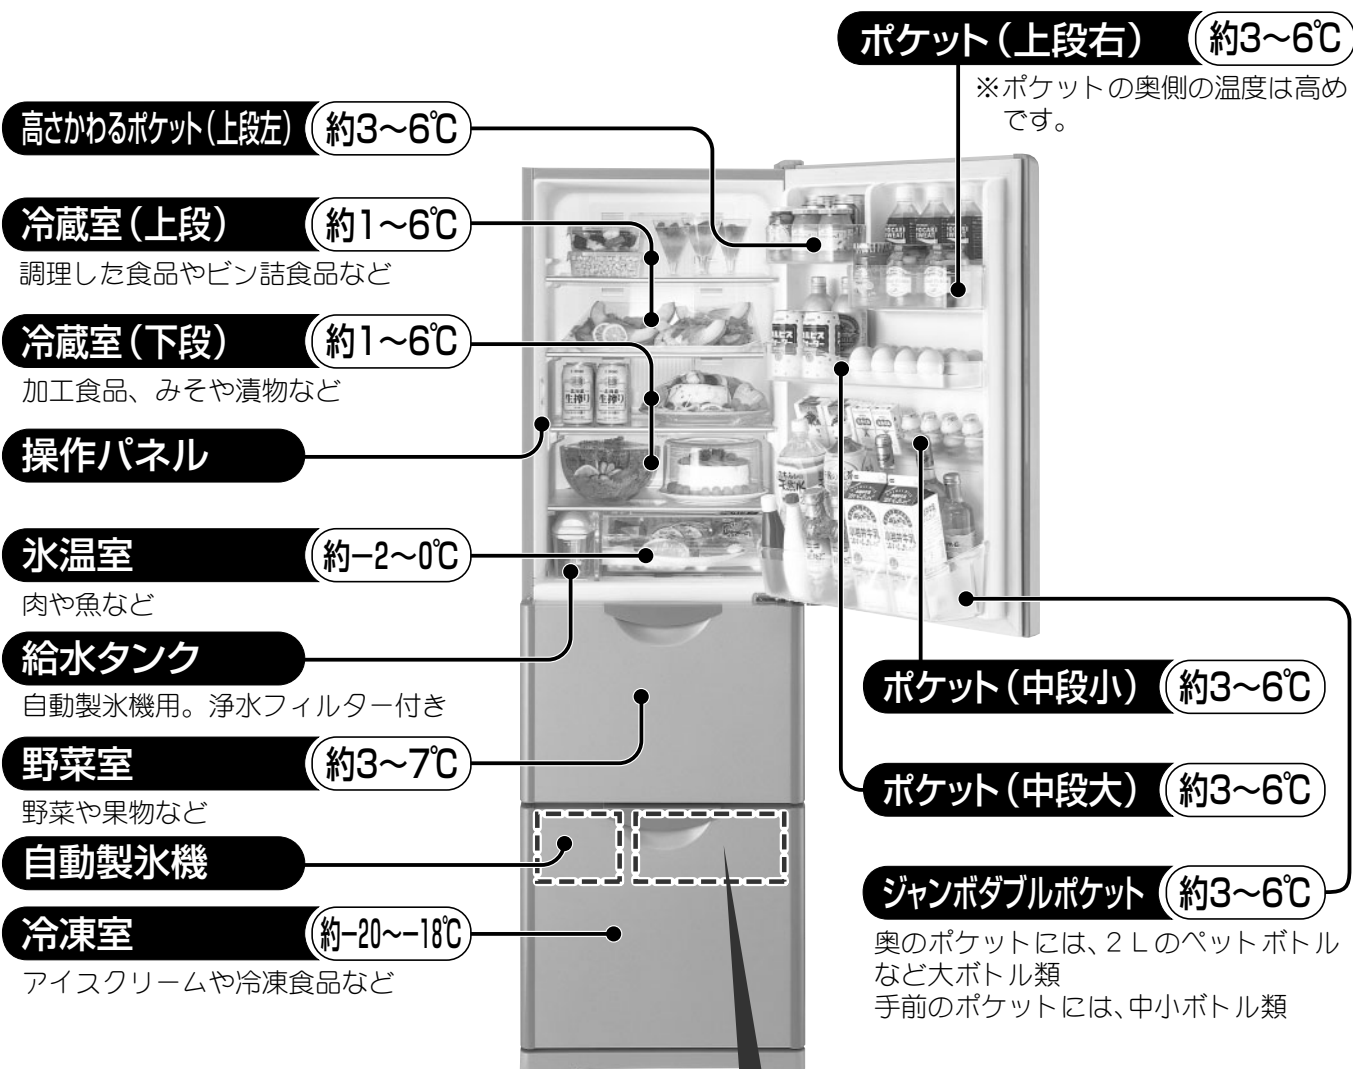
ポケット（上段右） 約3～6℃
※ポケットの奥側の温度は高めです。

高さかわるポケット（上段左） 約3～6℃

冷蔵室（上段） 約1～6℃
調理した食品やビン詰食品など

冷蔵室（下段） 約1～6℃
加工食品、みそや漬物など

操作パネル

氷温室 約−2～0℃
肉や魚など

給水タンク
自動製氷機用。浄水フィルター付き

野菜室 約3～7℃
野菜や果物など

自動製氷機

冷凍室 約−20～−18℃
アイスクリームや冷凍食品など

ポケット（中段小） 約3～6℃

ポケット（中段大） 約3～6℃

ジャンボダブルポケット 約3～6℃
奥のポケットには、2Ｌのペットボトルなど大ボトル類
手前のポケットには、中小ボトル類